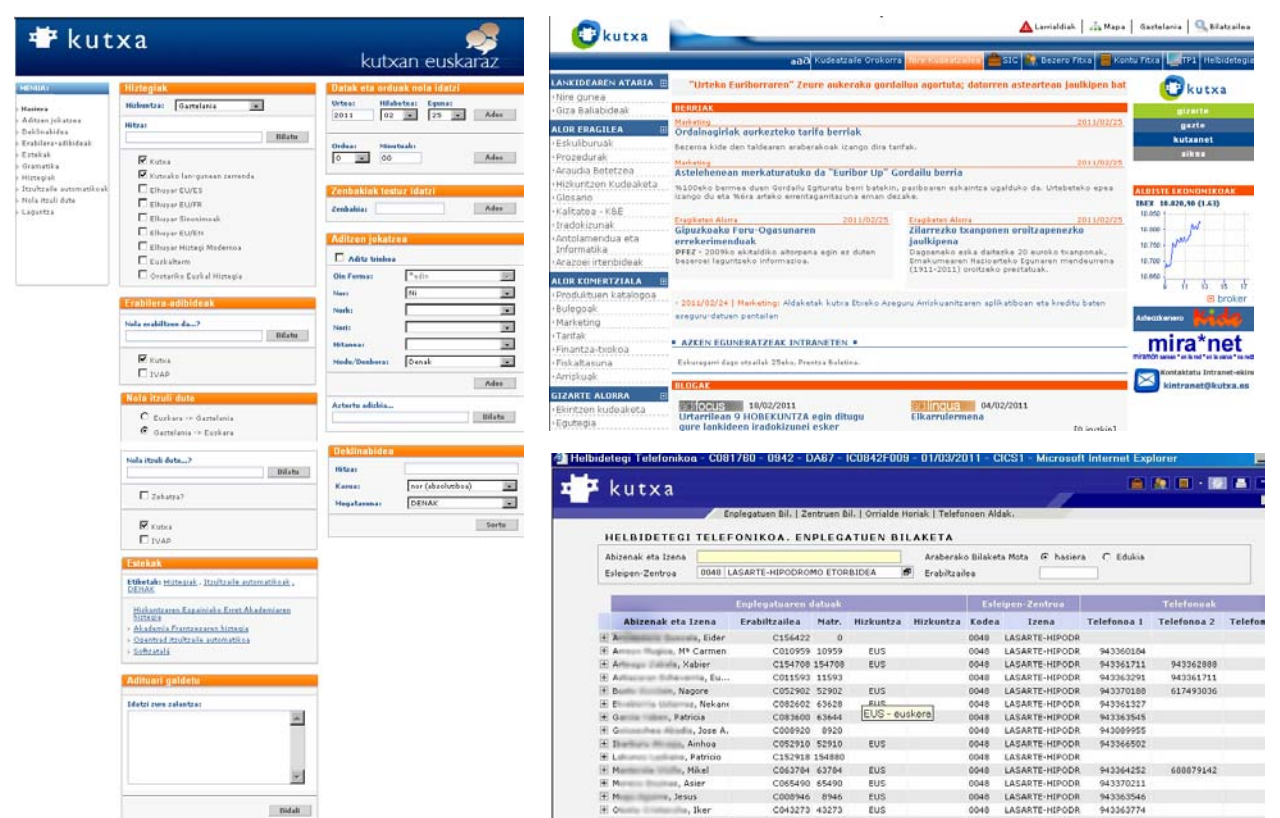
kutxa
kutxan euskaraz

MENUA:
Hasiera
Aditzen jokatzea
Deklinabidea
Erabilera-adibideak
Estekak
Gramatika
Hiztegiak
Itzultzaile automatikoak
Nola itzuli dute
Laguntza

Hiztegiak
Hizkuntza: Gaztelania
Hitza:
Bilatu
Kutxa
Kutxako lan-guneen zerrenda
Elhuyar EU/ES
Elhuyar EU/FR
Elhuyar Sinonimoak
Elhuyar EU/EN
Elhuyar Hiztegi Modernoa
Euskalterm
Orotariko Euskal Hiztegia

Datak eta orduak nola idatzi
Urtea: 2011 Hilabetea: 02 Eguna: 25 Adoa
Ordua: 0 Minutuak: 00 Adoa

Zenbakiak testuz idatzi
Zenbakia: Adoa

Aditzen jokatzea
Aditz trinkoa
Oin Forma: *edin
Nor: Ni
Nork:
Nori:
Hitanoa:
Modu/Denbora: Denak
Adoa

Erabilera-adibideak
Nola erabiltzen da...?
Bilatu
Kutxa
IVAP

Azterto adibide...
Bilatu

Nola itzuli dute
Euskara -> Gaztelania
Gaztelania -> Euskara

Deklinabidea
Hitza:
Kasua: nor (absolutiboa)
Mugatasuna: DENAK
Sortu

Nola itzuli dute...?
Bilatu
Zehatza?
Kutxa
IVAP

Estekak
Etiketak: Hiztegiak, Itzultzaile automatikoak, DENAK
Hizkuntzaren Espainiako Errege Akademiaren hiztegia
Akademia Frantzesaren hiztegia
Opentrad itzultzaile automatikoa
Softcatalà

Adituari galdetu
Idatzi zure zalantza:
Bidali

kutxa
Larrialdiak | Mapa | Gaztelania | Bilatzailea
aaa Kudeatzaile Orokorra | Nire Kudeatzailea | SIC | Bezero Fitxa | Kontu Fitxa | TP1 | Helbidetegia

LANKIDEAREN ATARIA
Nire gunea
Giza Baliabideak
ALOR ERAGILEA
Eskuliburuak
Prozedurak
Araudia Betetzea
Hizkuntzen Kudeaketa
Glosarioa
Kalitatea - K&E
Iradokizunak
Antolamendua eta Informatika
Arazoei irtenbideak
ALOR KOMERTZIALA
Produktuen katalogoa
Bulegoak
Marketing
Tarifak
Finantza-tresnak
Fiskaltasuna
Arriskuak
GIZARTE ALORRA
Ekintzen kudeaketa
Egutegia

"Urteko Euribor'arren" Zeure aukerako gordailua agortuta; datorren asteartean jaulkipen bat
BERRIAK
Marketing 2011/02/25
Ordainagiriak aurkezteko tarifa berriak
Bezeroa kide den taldearen araberakoak izango dira tarifak.
Marketing 2011/02/25
Astelehenean merkaturatuko da "Euribor Up" Gordailu berria
%100eko bermea duen Gordailu Egituratu berri batekin, pasiboaren eskaintza ugalduko da. Urtebeteko epea izango du eta %6ra arteko errentagarritasuna eman dezake.
Eragiketen Alorra 2011/02/25
Gipuzkoako Foru-Ogasunaren errekerimenduak
PFEZ - 2009ko ekitaldiko aitorpena egin ez duten bezeroei laguntzeko informazioa.
Eragiketen Alorra 2011/02/25
Zilarrezko txanponen oroitzapenezko jaulkipena
Dagoeneko eska daitezke 20 euroko txanponak, Emakumearen Nazioarteko Egunaren mendeurrena (1911-2011) oroitzeko prestatuak.
2011/02/24 | Marketing: Aldaketak kutxa Etxeko Aseguru Arriskuaren aplikatiboan eta kreditu baten aseguru-datuen pantailan
AZKEN EGUNERATZEAK INTRANETEN
Eskuragarri dago otsaileko 25eko, Prentsa Buletina.
BLOGAK
focus 18/02/2011
Urtarrilean 9 HOBEKUNTZA egin ditugu gure lankideen iradokizunei esker
lingua 04/02/2011
Elkarrulermena
[0 iruzkin]

kutxa
gizarte
gazte
kutxanet
aikea
ALDIZTE EKONOMIKOAK
IBEX 10.820,90 (1.63)
10.850
10.800
10.750
10.700
10.650
broker
Aisteokenera kide
mira*net
Kontaktatu Intranet-ekin
kintranet@kutxa.es

Helbidetegi Telefonikoa - C081760 - 0942 - DA87 - IC0842F009 - 01/03/2011 - CICS1 - Microsoft Internet Explorer
kutxa
Enplegatuen Bil. | Zentruen Bil. | Orrialde Horiak | Telefonoen Aldak.
HELBIDETEGI TELEFONIKOA. ENPLEGATUEN BILAKETA
Abizenak eta Izena
Arabereko Bilaketa Mota hasiera Edukia
Esleipen-Zentroa 0048 LASARTE-HIPODROMO ETORBIDEA Erabiltzailea

| Abizenak eta Izena | Erabiltzailea | Matr. | Hizkuntza | Hizkuntza | Kodea | Izena | Telefonoa 1 | Telefonoa 2 | Telefon |
|---|---|---|---|---|---|---|---|---|---|
| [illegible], Eider | C156422 | 0 | | | 0048 | LASARTE-HIPODR | | | |
| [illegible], Mª Carmen | C010959 | 10959 | EUS | | 0048 | LASARTE-HIPODR | 943360184 | | |
| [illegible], Xabier | C154708 | 154708 | EUS | | 0048 | LASARTE-HIPODR | 943361711 | 943362888 | |
| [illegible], Eu... | C011593 | 11593 | | | 0048 | LASARTE-HIPODR | 943366545 | 943361711 | |
| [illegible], Nagore | C052902 | 52902 | EUS | | 0048 | LASARTE-HIPODR | 943370188 | 617493036 | |
| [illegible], Nekane | C082602 | 63628 | EUS | | 0048 | LASARTE-HIPODR | 943361327 | | |
| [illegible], Patricia | C083600 | 63644 | EUS - euskera | | 0048 | LASARTE-HIPODR | 943363545 | | |
| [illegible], Jose A. | C008920 | 8920 | | | 0048 | LASARTE-HIPODR | 943089955 | | |
| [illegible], Aihnoa | C052910 | 52910 | EUS | | 0048 | LASARTE-HIPODR | 943366502 | | |
| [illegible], Patricio | C152918 | 154880 | | | 0048 | LASARTE-HIPODR | | | |
| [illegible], Mikel | C063784 | 63784 | EUS | | 0048 | LASARTE-HIPODR | 943364252 | 688879142 | |
| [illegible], Asier | C065490 | 65490 | EUS | | 0048 | LASARTE-HIPODR | 943370211 | | |
| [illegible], Jesus | C008946 | 8946 | EUS | | 0048 | LASARTE-HIPODR | 943363546 | | |
| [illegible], Iker | C043273 | 43273 | EUS | | 0048 | LASARTE-HIPODR | 943363774 | | |

Enplegatuaren datuak
Esleipen-Zentroa
Telefonoak